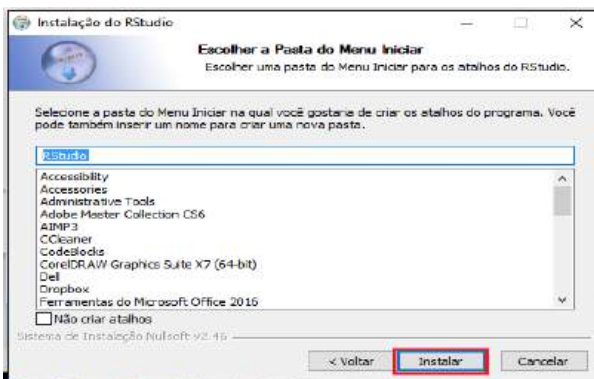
Instalação do RStudio

Escolher a Pasta do Menu Iniciar
Escolher uma pasta do Menu Iniciar para os atalhos do RStudio.

Selecione a pasta do Menu Iniciar na qual você gostaria de criar os atalhos do programa. Você pode também inserir um nome para criar uma nova pasta.

RStudio

Accessibility
Accessories
Administrative Tools
Adobe Master Collection CS6
AIMP3
CCleaner
CodeBlocks
CorelDRAW Graphics Suite X7 (64-bit)
Dell
Dropbox
Ferramentas do Microsoft Office 2016

Não criar atalhos

Sistema de Instalação Nullsoft v2.46

< Voltar
Instalar
Cancelar